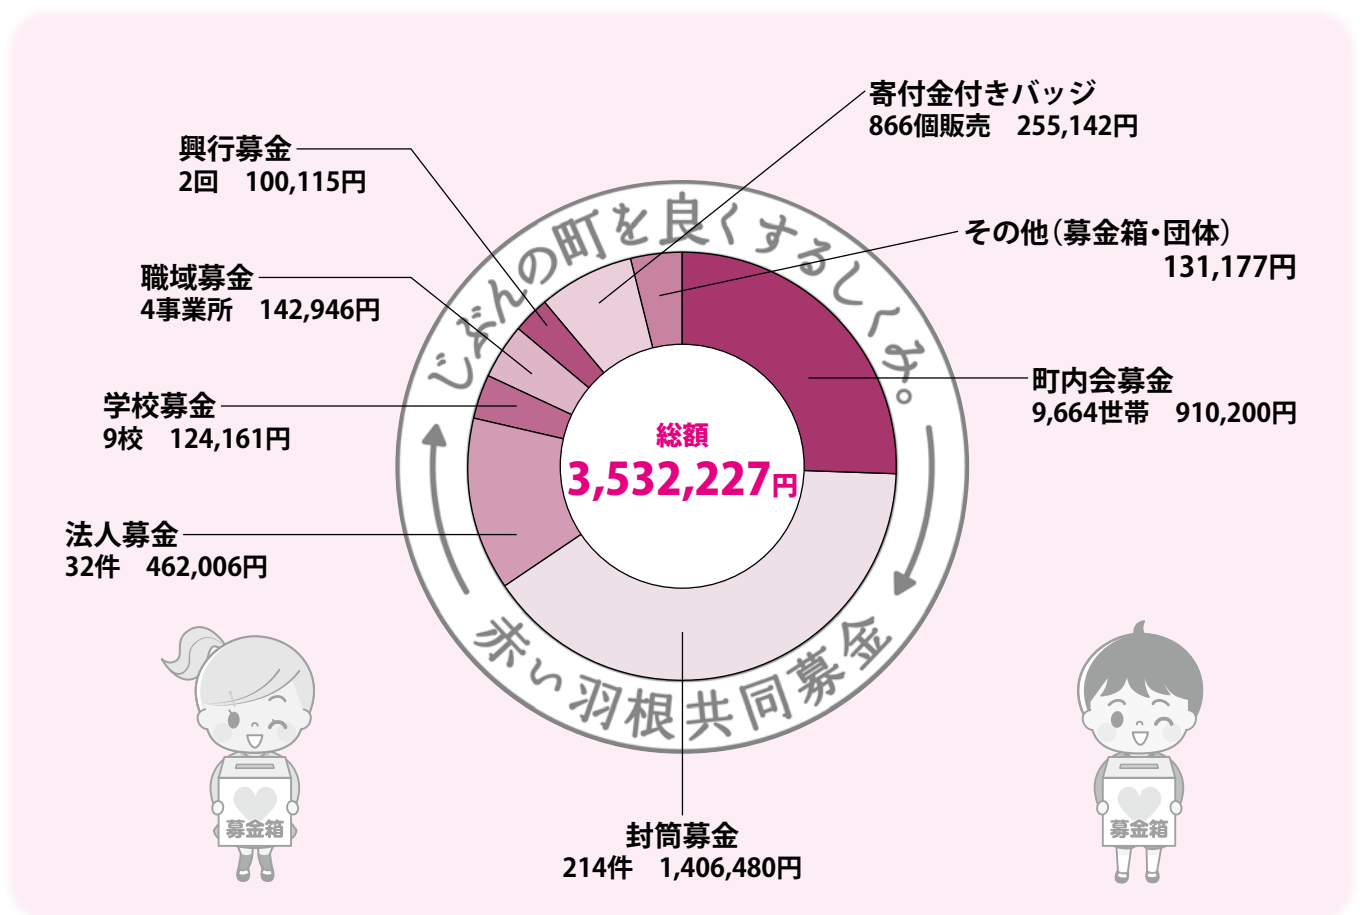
寄付金付きバッジ
866個販売　255,142円

興行募金
2回　100,115円

その他（募金箱・団体）
131,177円

職域募金
4事業所　142,946円

じぶんの町を良くするしくみ。

町内会募金
9,664世帯　910,200円

学校募金
9校　124,161円

総額
3,532,227円

法人募金
32件　462,006円

赤い羽根共同募金

募金箱

募金箱

封筒募金
214件　1,406,480円